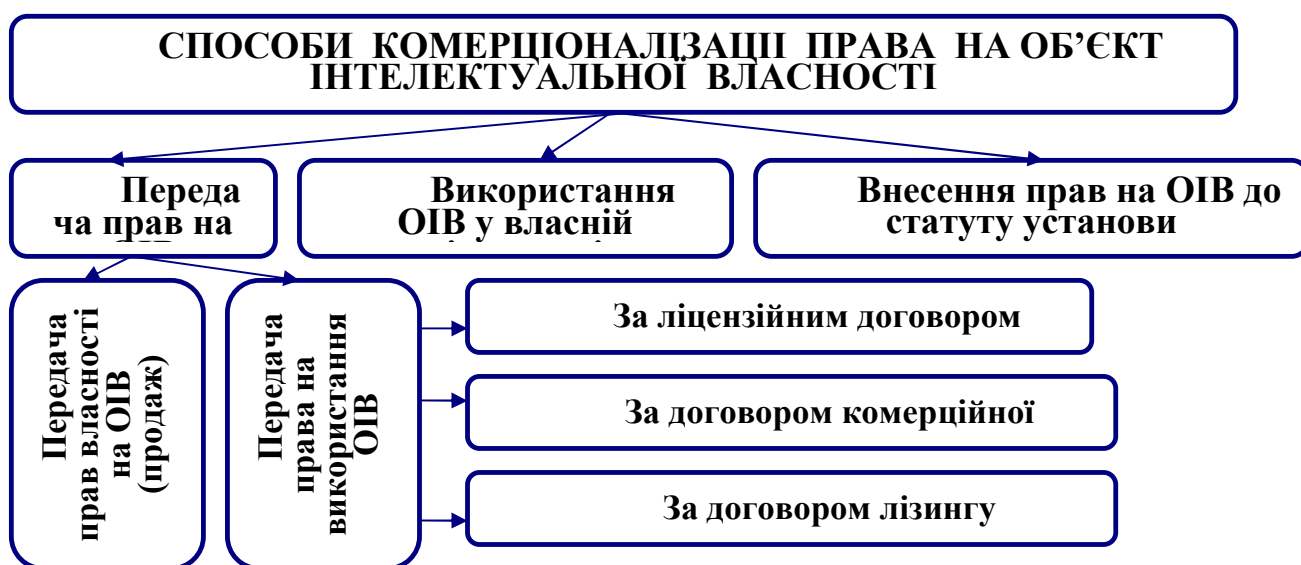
СПОСОБИ КОМЕРЦІОНАЛІЗАЦІЇ ПРАВА НА ОБ'ЄКТ ІНТЕЛЕКТУАЛЬНОЇ ВЛАСНОСТІ

Переда ча прав на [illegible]

Використання ОІВ у власній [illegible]

Внесення прав на ОІВ до статуту установи

Передача прав власності на ОІВ (продаж)

Передача права на використання ОІВ

За ліцензійним договором

За договором комерційної

За договором лізингу